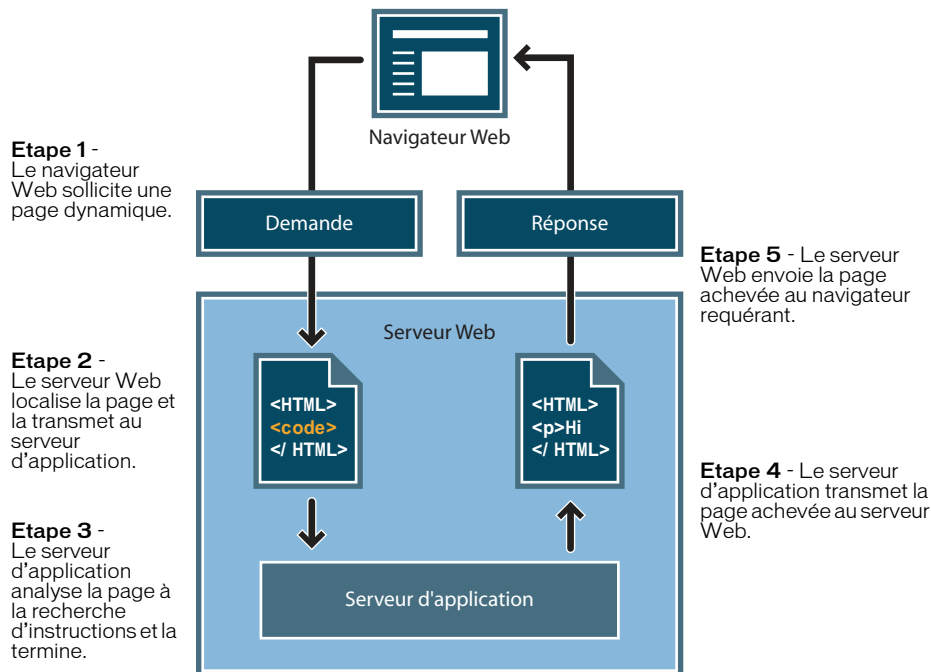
Navigateur Web

Etape 1 - Le navigateur Web sollicite une page dynamique.

Demande

Réponse

Etape 5 - Le serveur Web envoie la page achevée au navigateur requérant.

Serveur Web

Etape 2 - Le serveur Web localise la page et la transmet au serveur d'application.

<HTML>
<code>
</ HTML>

<HTML>
<p>Hi
</ HTML>

Etape 4 - Le serveur d'application transmet la page achevée au serveur Web.

Etape 3 - Le serveur d'application analyse la page à la recherche d'instructions et la termine.

Serveur d'application